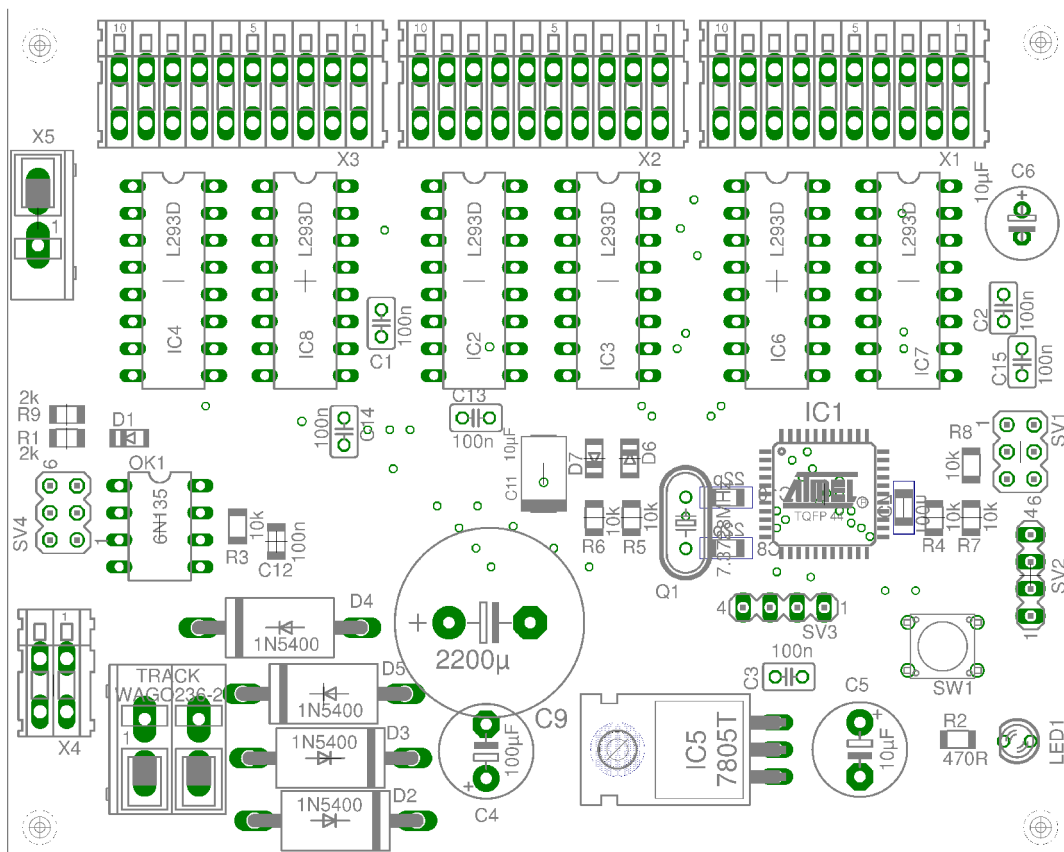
10 5 1
10 5 1
10 5 1
X3
X2
X1
X5
1
L293D
L293D
L293D
L293D
L293D
L293D
IC4
IC8
IC2
IC3
IC6
IC7
C6
10µF
C1
100n
C2
100n
C15
100n
2k
R9
R1
2k
D1
C13
100n
100n
C14
IC1
TQFP 44
SV1
R8
10k
6
OK1
6N135
SV4
R3
10k
C12
100n
C11
10µF
D7
D6
R6
10k
R5
10k
7.3728MHz
C3
C2
Q1
100n
R4
10k
R7
10k
6
SV2
1
4
1
SV3
D4
1N5400
2200µ
1
X4
TRACK
WAGO236-2
1
D5
1N5400
1N5400
D3
C9
100µF
C4
1N5400
D2
IC5
7805T
C3
100n
C5
10µF
SW1
R2
470R
LED1